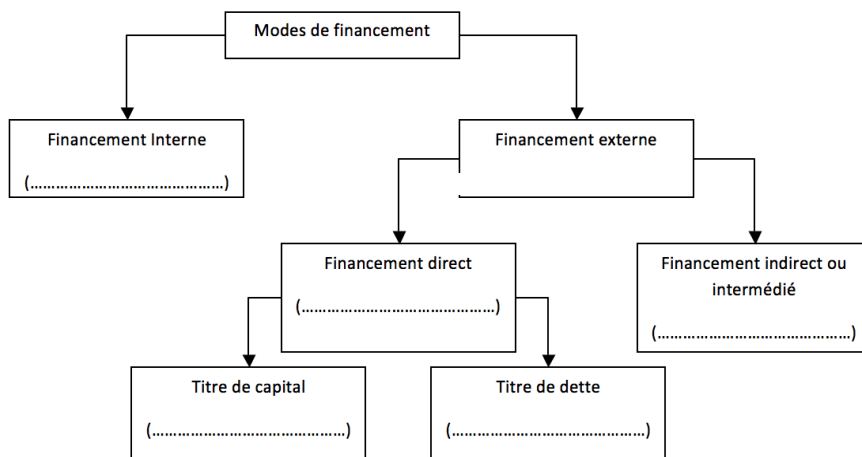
Modes de financement

Financement Interne

(……………………………………)

Financement externe

Financement direct

(……………………………………)

Financement indirect ou intermédié

(……………………………………)

Titre de capital

(……………………………………)

Titre de dette

(……………………………………)